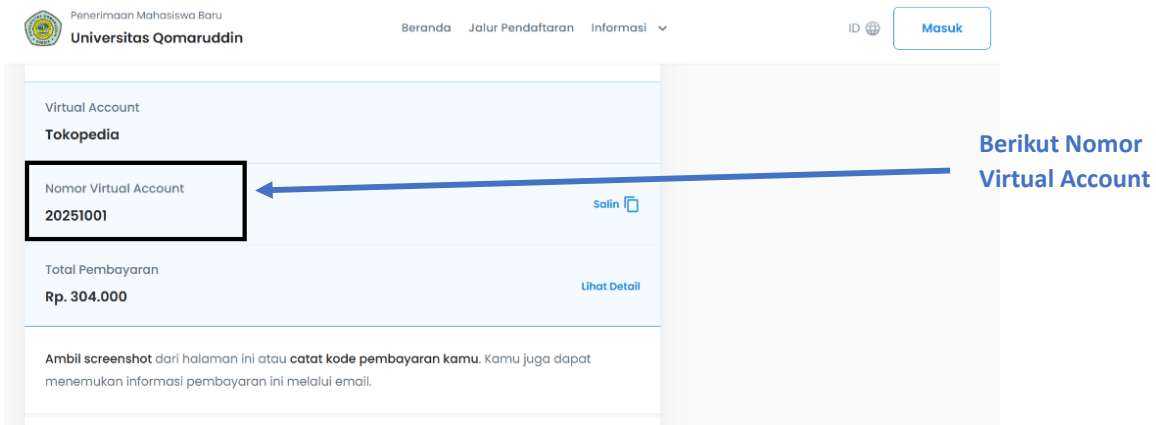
Penerimaan Mahasiswa Baru
Universitas Qomaruddin

Beranda Jalur Pendaftaran Informasi

ID

Masuk

Virtual Account
Tokopedia

Nomor Virtual Account
20251001

Salin

Berikut Nomor Virtual Account

Total Pembayaran
Rp. 304.000

Lihat Detail

Ambil screenshot dari halaman ini atau catat kode pembayaran kamu. Kamu juga dapat menemukan informasi pembayaran ini melalui email.